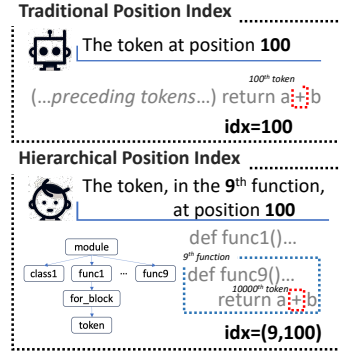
Traditional Position Index

The token at position **100**

$100^{th}$ token

(...*preceding tokens*...) return a+b

**idx=100**

Hierarchical Position Index

The token, in the **9**th function, at position **100**

module

class1

func1

...

func9

for_block

token

def func1()...

$9^{th}$ function

def func9()...

$10000^{th}$ token

return a+b

**idx=(9,100)**